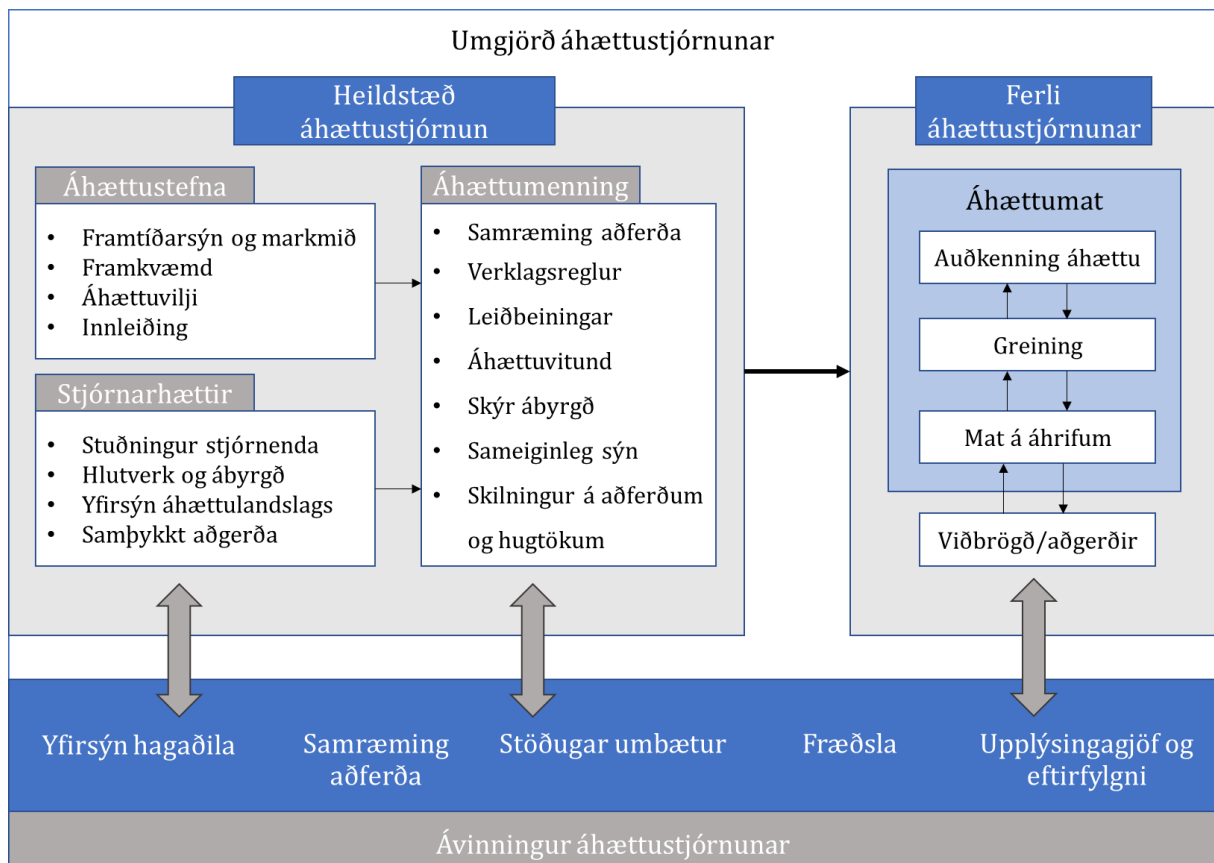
Umgjörð áhættustjórnunar

Heildstæð áhættustjórnun

Áhættustefna
- Framtíðarsýn og markmið
- Framkvæmd
- Áhættuvilji
- Innleiðing

Stjórnarhættir
- Stuðningur stjórnenda
- Hlutverk og ábyrgð
- Yfirsýn áhættulandslags
- Samþykkt aðgerða

Áhættumenning
- Samræming aðferða
- Verklagsreglur
- Leiðbeiningar
- Áhættuvitund
- Skýr ábyrgð
- Sameiginleg sýn
- Skilningur á aðferðum og hugtökum

Ferli áhættustjórnunar

Áhættumat
Auðkenning áhættu
Greining
Mat á áhrifum
Viðbrögð/aðgerðir

Yfirsýn hagaðila
Samræming aðferða
Stöðugar umbætur
Fræðsla
Upplýsingagjöf og eftirfylgni

Ávinningur áhættustjórnunar